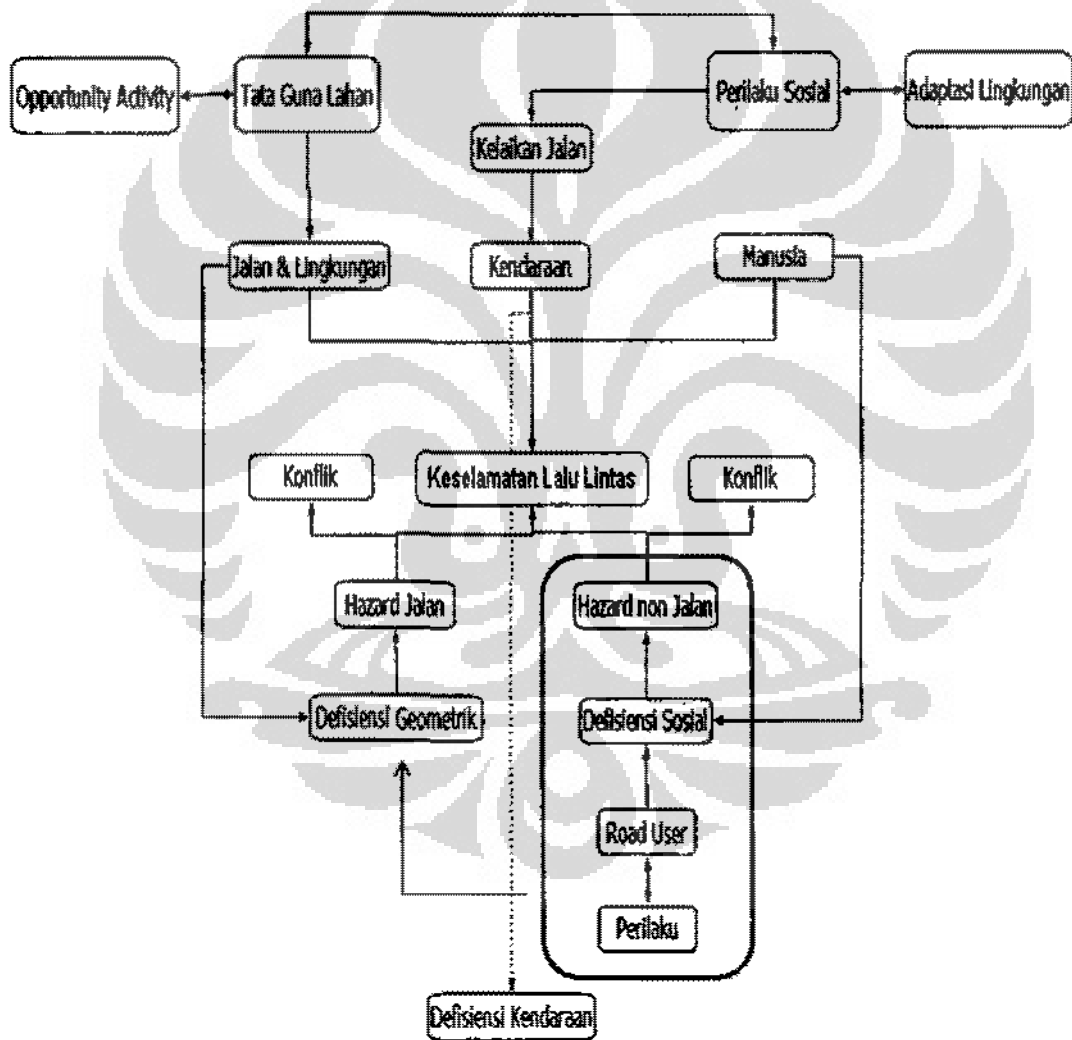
Opportunity Activity

Tata Guna Lahan

Perilaku Sosial

Adaptasi Lingkungan

Kelaikan Jalan

Jalan & Lingkungan

Kendaraan

Manusia

Konflik

Keselamatan Lalu Lintas

Konflik

Hazard Jalan

Hazard non Jalan

Defisiensi Geometrik

Defisiensi Sosial

Road User

Perilaku

Defisiensi Kendaraan